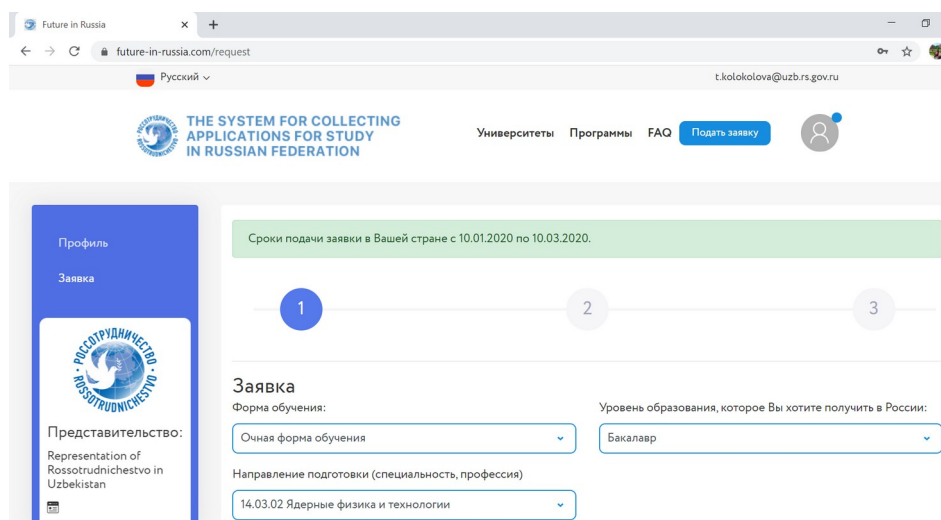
Future in Russia
future-in-russia.com/request
Русский
t.kolokolova@uzb.rs.gov.ru

THE SYSTEM FOR COLLECTING APPLICATIONS FOR STUDY IN RUSSIAN FEDERATION

Университеты Программы FAQ Подать заявку

Профиль
Заявка

РОССОТРУДНИЧЕСТВО ROSSOTRUDNICHESTVO

Представительство:
Representation of Rossotrudnichestvo in Uzbekistan

Сроки подачи заявки в Вашей стране с 10.01.2020 по 10.03.2020.

1
2
3

Заявка
Форма обучения:
Очная форма обучения
Уровень образования, которое Вы хотите получить в России:
Бакалавр
Направление подготовки (специальность, профессия)
14.03.02 Ядерные физика и технологии